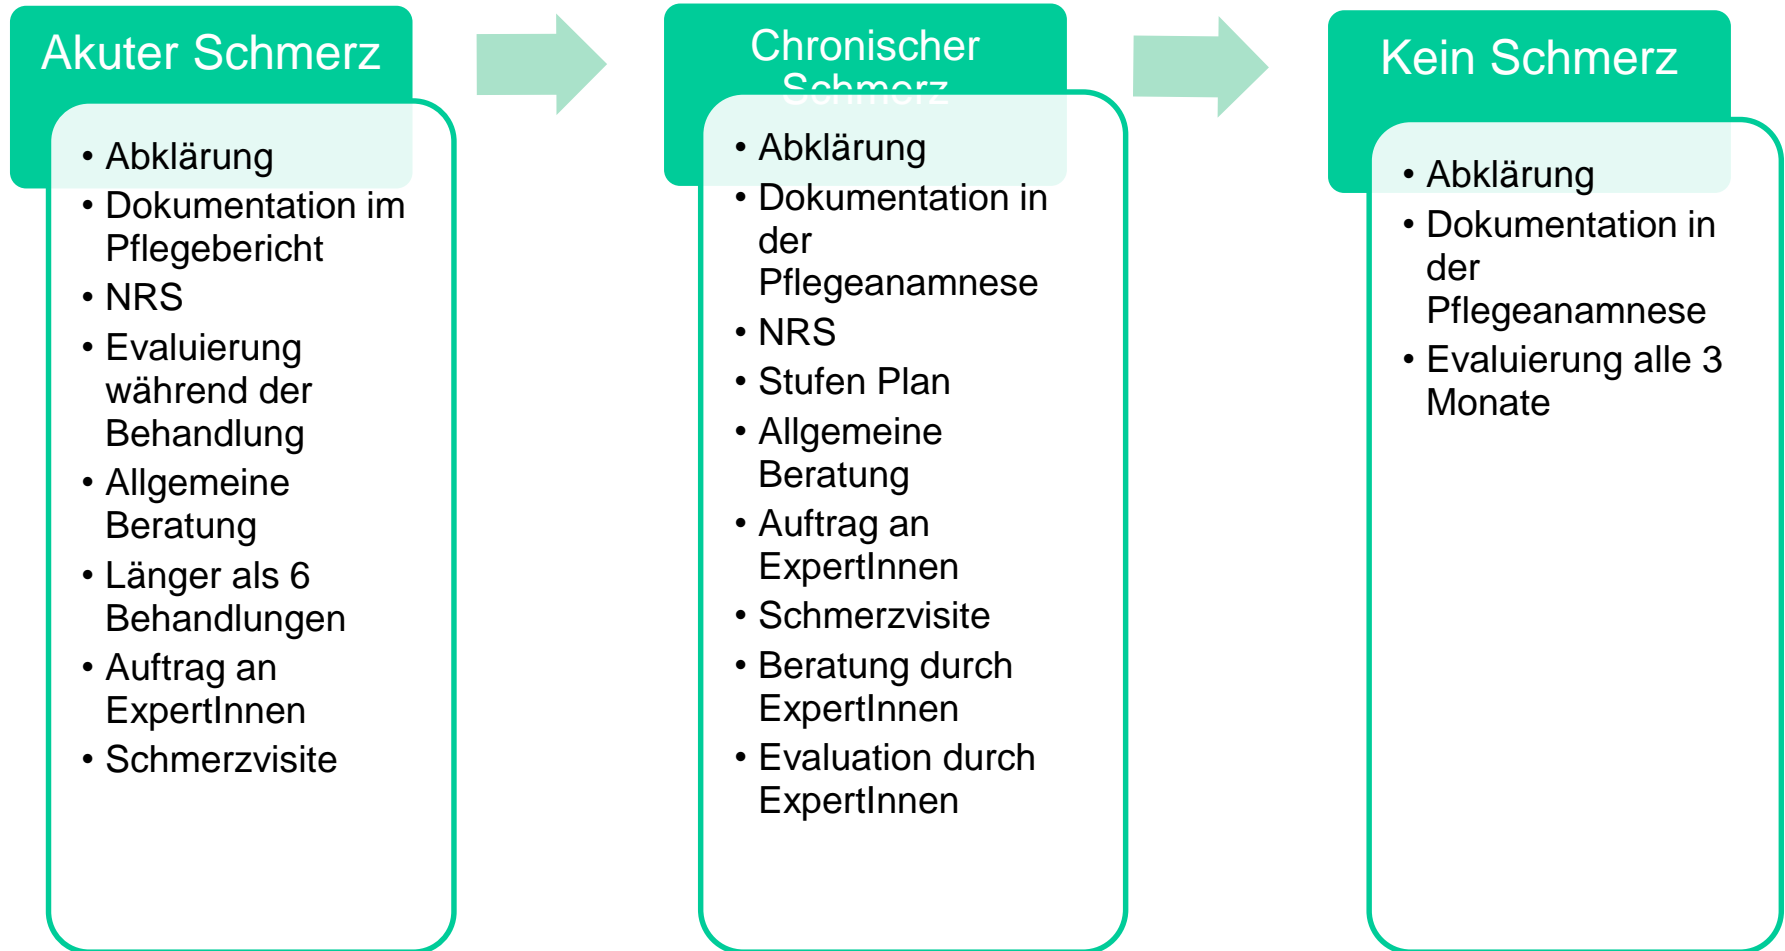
Akuter Schmerz

- Abklärung
- Dokumentation im Pflegebericht
- NRS
- Evaluierung während der Behandlung
- Allgemeine Beratung
- Länger als 6 Behandlungen
- Auftrag an ExpertInnen
- Schmerzvisite

Chronischer Schmerz

- Abklärung
- Dokumentation in der Pflegeanamnese
- NRS
- Stufen Plan
- Allgemeine Beratung
- Auftrag an ExpertInnen
- Schmerzvisite
- Beratung durch ExpertInnen
- Evaluation durch ExpertInnen

Kein Schmerz

- Abklärung
- Dokumentation in der Pflegeanamnese
- Evaluierung alle 3 Monate